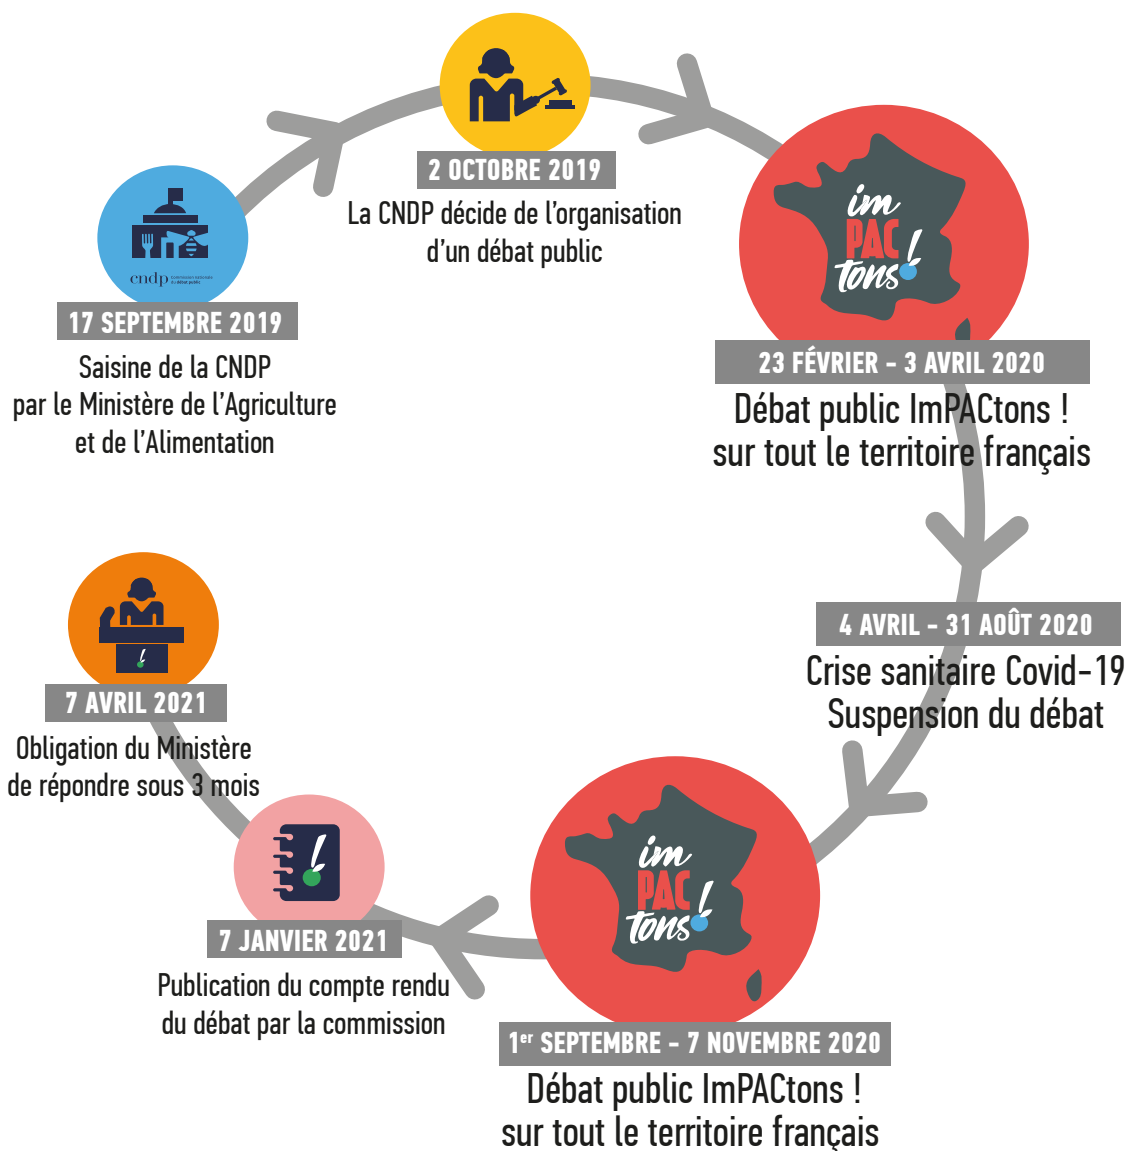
cndp commission nationale du débat public

17 SEPTEMBRE 2019

Saisine de la CNDP par le Ministère de l'Agriculture et de l'Alimentation

2 OCTOBRE 2019

La CNDP décide de l'organisation d'un débat public

im PAC tons!

23 FÉVRIER - 3 AVRIL 2020

Débat public ImPACtons ! sur tout le territoire français

4 AVRIL - 31 AOÛT 2020

Crise sanitaire Covid-19 Suspension du débat

im PAC tons!

1$^{er}$ SEPTEMBRE - 7 NOVEMBRE 2020

Débat public ImPACtons ! sur tout le territoire français

7 JANVIER 2021

Publication du compte rendu du débat par la commission

7 AVRIL 2021

Obligation du Ministère de répondre sous 3 mois